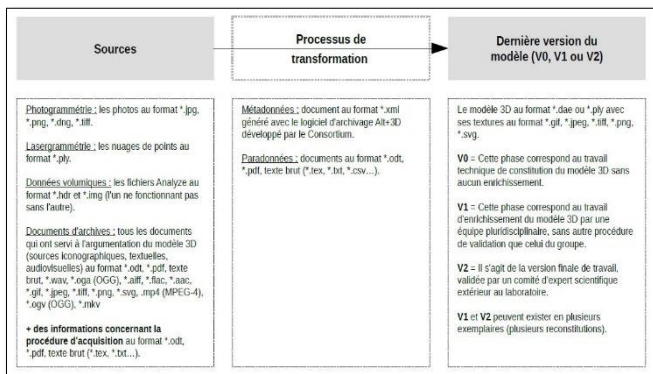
Sources

Processus de transformation

Dernière version du modèle (V0, V1 ou V2)

Photogrammétrie : les photos au format *.jpg, *.png, *.dng, *.tiff.

Lasergrammétrie : les nuages de points au format *.ply.

Données volumiques : les fichiers Analyze au format *.hdr et *.img (l'un ne fonctionnant pas sans l'autre).

Documents d'archives : tous les documents qui ont servi à l'argumentation du modèle 3D (sources iconographiques, textuelles, audiovisuelles) au format *.odt, *.pdf, texte brut, *.wav, *.oga (OGG), *.aiff, *.flac, *.aac, *.gif, *.jpeg, *.tiff, *.png, *.svg, .mp4 (MPEG-4), *.ogv (OGG), *.mkv

+ des informations concernant la procédure d'acquisition au format *.odt, *.pdf, texte brut (*.tex, *.txt...).

Métadonnées : document au format *.xml généré avec le logiciel d'archivage Alt+3D développé par le Consortium.

Paradonnées : documents au format *.odt, *.pdf, texte brut (*.tex, *.txt, *.csv...).

Le modèle 3D au format *.dae ou *.ply avec ses textures au format *.gif, *.jpeg, *.tiff, *.png, *.svg.

V0 = Cette phase correspond au travail technique de constitution du modèle 3D sans aucun enrichissement.

V1 = Cette phase correspond au travail d'enrichissement du modèle 3D par une équipe pluridisciplinaire, sans autre procédure de validation que celui du groupe.

V2 = Il s'agit de la version finale de travail, validée par un comité d'expert scientifique extérieur au laboratoire.

V1 et V2 peuvent exister en plusieurs exemplaires (plusieurs reconstitutions).